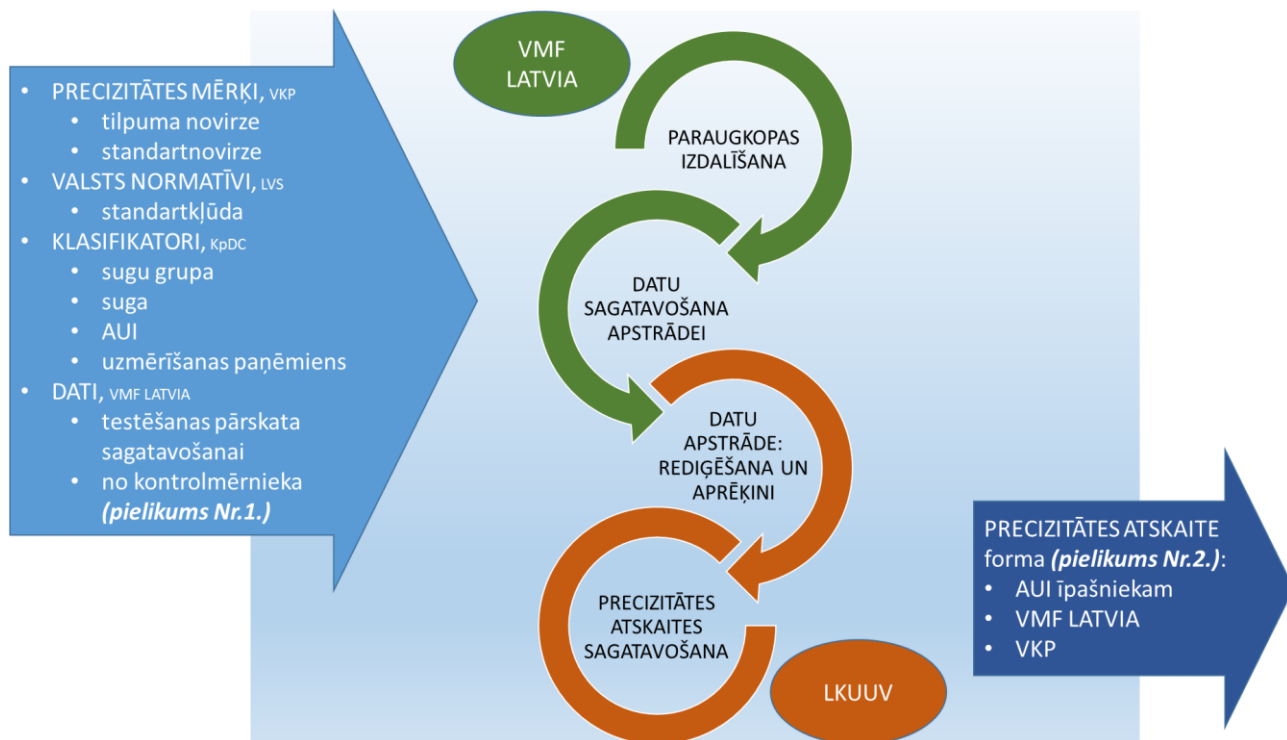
- PRECIZITĀTES MĒRĶI, VKP
  - tilpuma novirze
  - standartnovirze
- VALSTS NORMATĪVI, LVS
  - standartkļūda
- KLASIFIKATORI, KpDC
  - sugu grupa
  - suga
  - AUI
  - uzmērīšanas paņēmiens
- DATI, VMF LATVIA
  - testēšanas pārskata sagatavošanai
  - no kontrolmērnieka *(pielikums Nr.1.)*

VMF LATVIA

PARAUGKOPAS IZDALĪŠANA

DATU SAGATAVOŠANA APSTRĀDEI

DATU APSTRĀDE: REDIĢĒŠANA UN APRĒĶINI

PRECIZITĀTES ATSKAITES SAGATAVOŠANA

LKUUV

PRECIZITĀTES ATSKAITE forma *(pielikums Nr.2.)*:
- AUI īpašniekam
- VMF LATVIA
- VKP